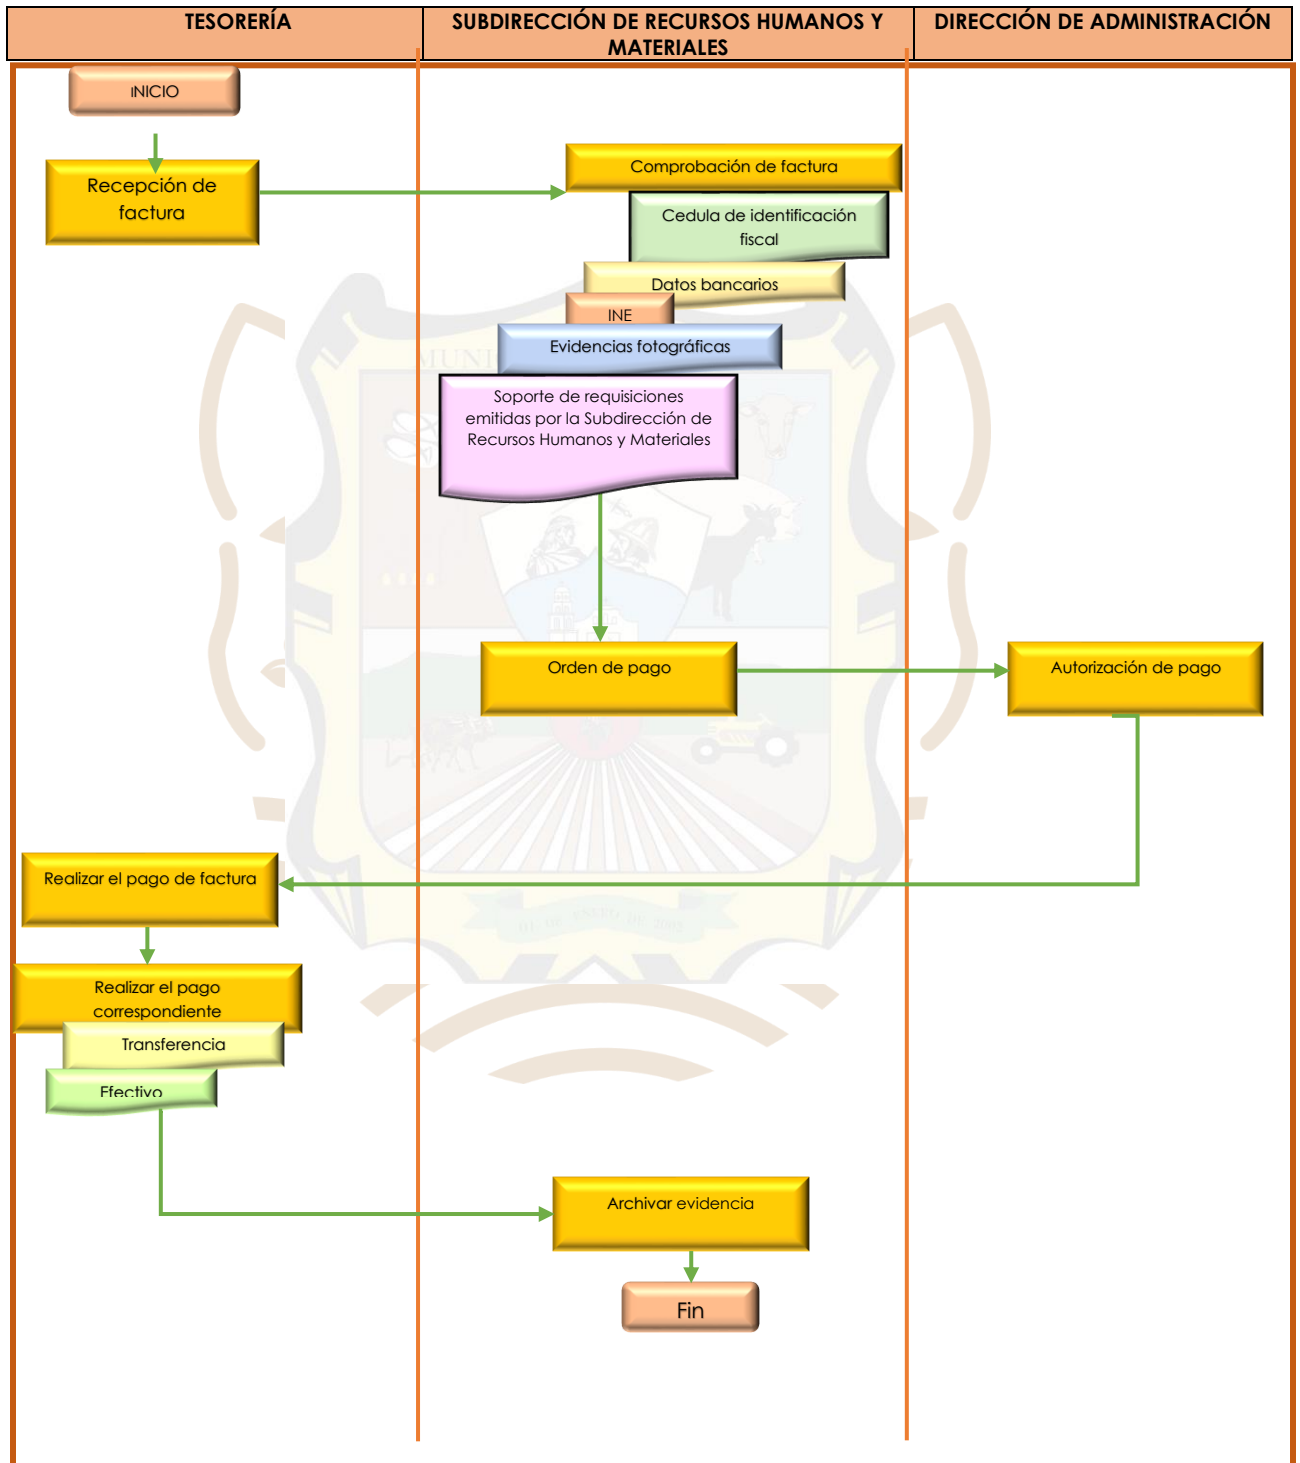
| TESORERÍA | SUBDIRECCIÓN DE RECURSOS HUMANOS Y MATERIALES | DIRECCIÓN DE ADMINISTRACIÓN |
|---|---|---|

INICIO

Recepción de factura

Comprobación de factura

Cedula de identificación fiscal

Datos bancarios

INE

Evidencias fotográficas

Soporte de requisiciones emitidas por la Subdirección de Recursos Humanos y Materiales

Orden de pago

Autorización de pago

Realizar el pago de factura

Realizar el pago correspondiente

Transferencia

Efectivo

Archivar evidencia

Fin